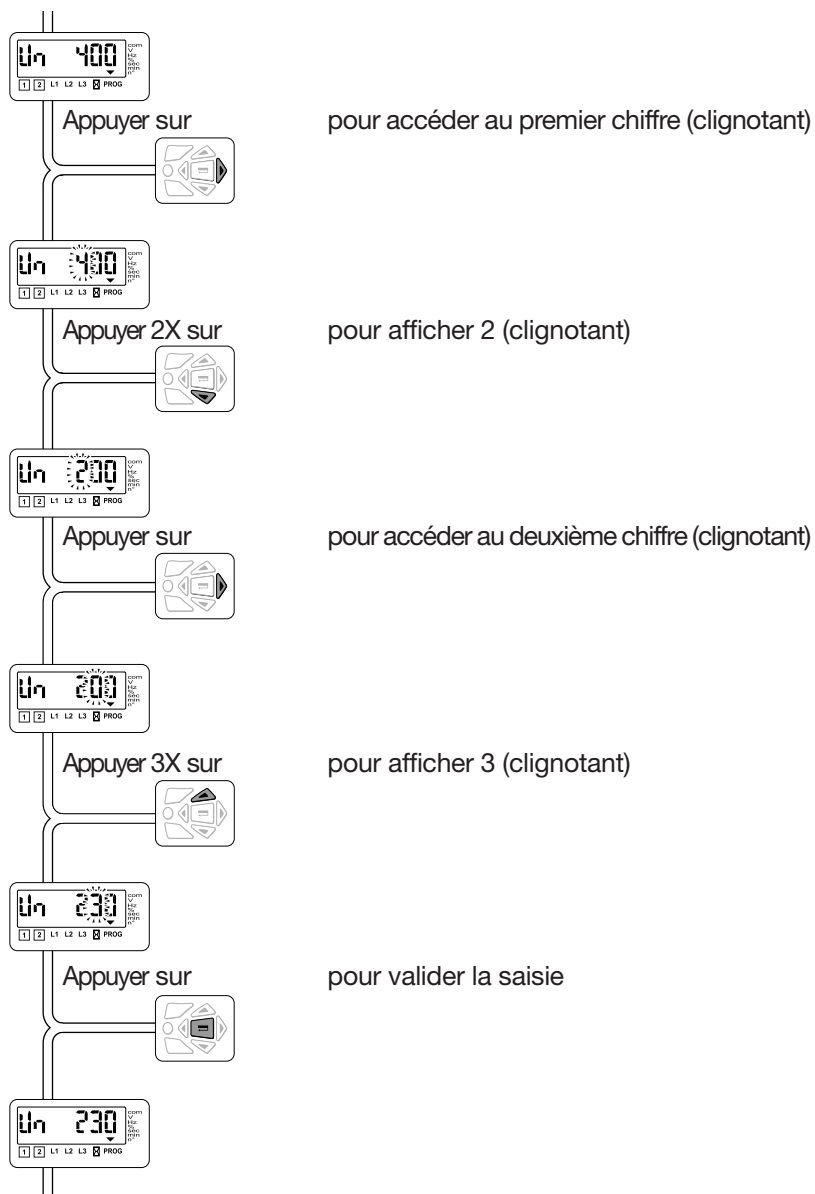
Un 400 com V Hz % sec min n°
1 2 L1 L2 L3 PROG

Appuyer sur pour accéder au premier chiffre (clignotant)

Un 400 com V Hz % sec min n°
1 2 L1 L2 L3 PROG

Appuyer 2X sur pour afficher 2 (clignotant)

Un 200 com V Hz % sec min n°
1 2 L1 L2 L3 PROG

Appuyer sur pour accéder au deuxième chiffre (clignotant)

Un 200 com V Hz % sec min n°
1 2 L1 L2 L3 PROG

Appuyer 3X sur pour afficher 3 (clignotant)

Un 230 com V Hz % sec min n°
1 2 L1 L2 L3 PROG

Appuyer sur pour valider la saisie

Un 230 com V Hz % sec min n°
1 2 L1 L2 L3 PROG